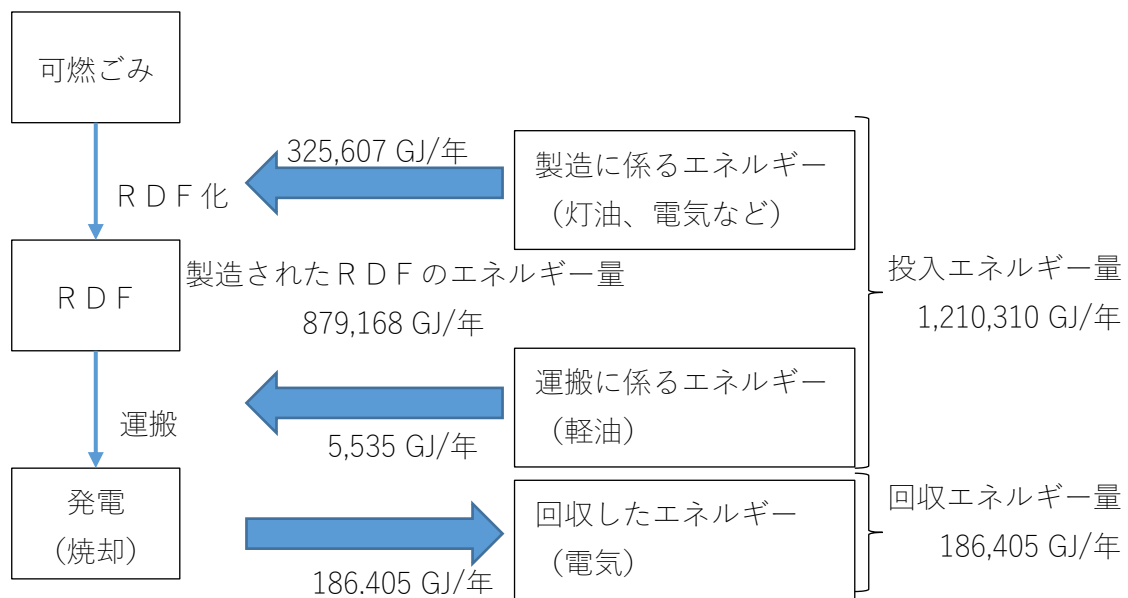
可燃ごみ

ＲＤＦ化

325,607 GJ/年

製造に係るエネルギー
（灯油、電気など）

ＲＤＦ

製造されたＲＤＦのエネルギー量
879,168 GJ/年

投入エネルギー量
1,210,310 GJ/年

運搬

運搬に係るエネルギー
（軽油）

5,535 GJ/年

発電
（焼却）

回収したエネルギー
（電気）

186,405 GJ/年

回収エネルギー量
186,405 GJ/年